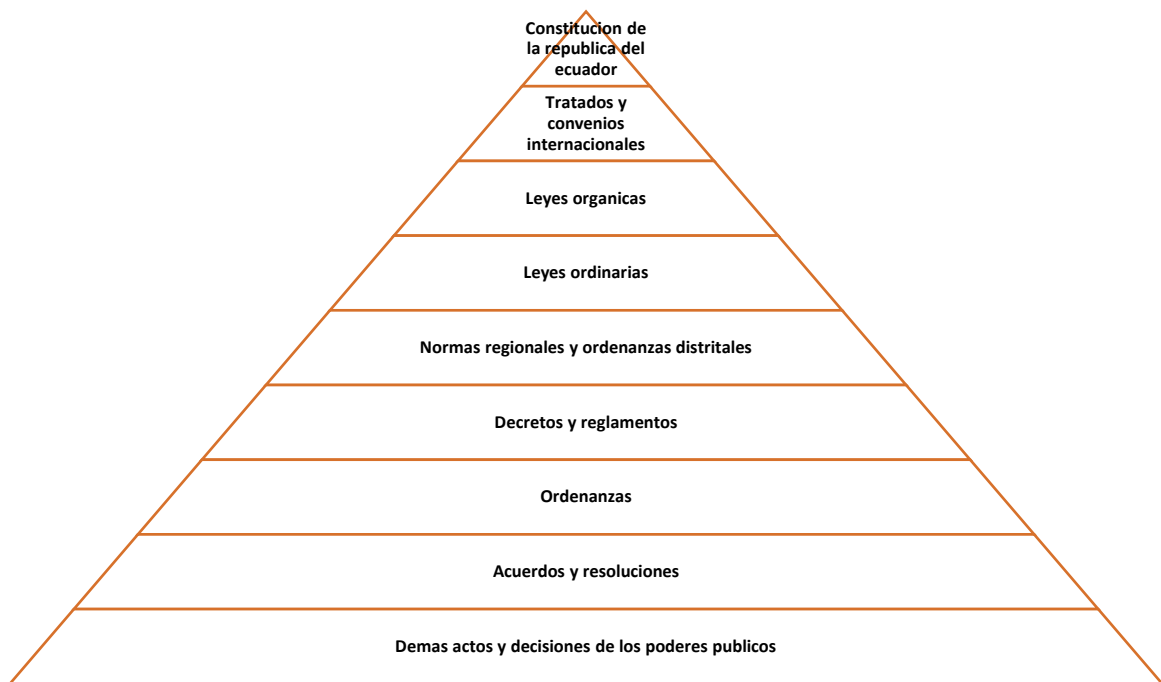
Constitucion de la republica del ecuador

Tratados y convenios internacionales

Leyes organicas

Leyes ordinarias

Normas regionales y ordenanzas distritales

Decretos y reglamentos

Ordenanzas

Acuerdos y resoluciones

Demas actos y decisiones de los poderes publicos